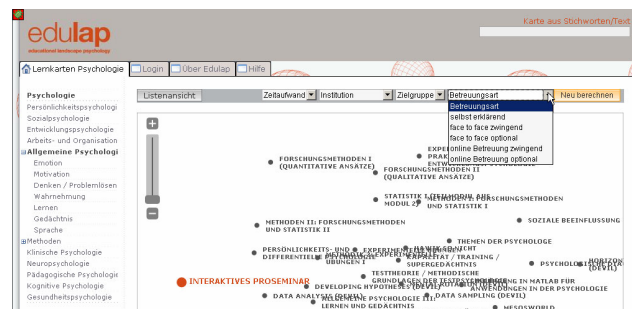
edulap
educational landscape psychology

Karte aus Stichworten/Text

Lernkarten Psychologie | Login | Über Edulap | Hilfe

Psychologie
Persönlichkeitspsychologie
Sozialpsychologie
Entwicklungspsychologie
Arbeits- und Organisation
⊟Allgemeine Psychologie
Emotion
Motivation
Denken / Problemlösen
Wahrnehmung
Lernen
Gedächtnis
Sprache
⊞Methoden
Klinische Psychologie
Neuropsychologie
Pädagogische Psychologie
Kognitive Psychologie
Gesundheitspsychologie

Listenansicht | Zeitaufwand | Institution | Zielgruppe | Betreuungsart | Neu berechnen

Betreuungsart
selbst erklärend
face to face zwingend
face to face optional
online Betreuung zwingend
online Betreuung optional

+
−

FORSCHUNGSMETHODEN I (QUANTITATIVE ANSÄTZE)
FORSCHUNGSMETHODEN II (QUALITATIVE ANSÄTZE)
EXPER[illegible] PRAK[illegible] ENTW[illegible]
STATISTIK I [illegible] MODUL 2
METHODEN I: FORSCHUNGSMETHODEN UND STATISTIK I
SOZIALE BEEINFLUSSUNG
METHODEN II: FORSCHUNGSMETHODEN UND STATISTIK II
THEMEN DER PSYCHOLOGIE
PERSÖNLICHKEITS- UND DIFFERENTIELLE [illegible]
EXPERIMENTALPSYCHOLOGISCHE ÜBUNGEN I
KAPAZITÄT / TRAINING / SUPERGEDÄCHTNIS
PSYCHOLOGISCHE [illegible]
HORIZON (DEVIL)
INTERAKTIVES PROSEMINAR
TESTTHEORIE / METHODISCHE GRUNDLAGEN DER TESTENTWICKLUNG
PROGRAMMIERUNG IN MATLAB FÜR ANWENDUNGEN IN DER PSYCHOLOGIE
DEVELOPING HYPOTHESES (DEVIL)
DATA ANALYSIS (DEVIL)
ALLGEMEINE PSYCHOLOGIE III: LERNEN UND GEDÄCHTNIS
DATA SAMPLING (DEVIL)
MESOSWORLD